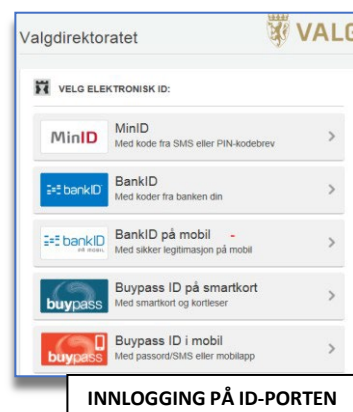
Valgdirektoratet
VALG

VELG ELEKTRONISK ID:

MinID
MinID
Med kode fra SMS eller PIN-kodebrev
>

bankID
BankID
Med koder fra banken din
>

bankID på mobil
BankID på mobil -
Med sikker legitimasjon på mobil
>

buypass
Buypass ID på smartkort
Med smartkort og kortleser
>

buypass
Buypass ID i mobil
Med passord/SMS eller mobilapp
>

INNLOGGING PÅ ID-PORTEN